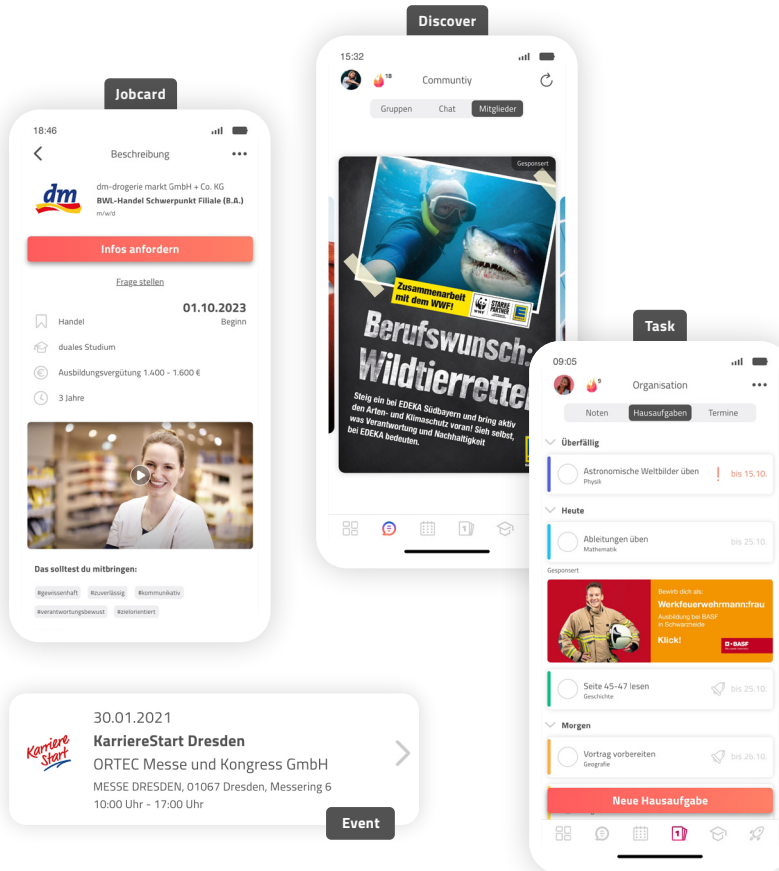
Discover

15:32

18

Communtiy

Gruppen Chat Mitglieder

Gesponsert

Zusammenarbeit mit dem WWF!

STARKE PARTNER

Berufswunsch: Wildtierretter

Steig ein bei EDEKA Südbayern und bring aktiv den Arten- und Klimaschutz voran! Sieh selbst, was Verantwortung und Nachhaltigkeit bei EDEKA bedeuten.

Jobcard

18:46

Beschreibung

dm

dm-drogerie markt GmbH + Co. KG
BWL-Handel Schwerpunkt Filiale (B.A.)
m/w/d

Infos anfordern

Frage stellen

01.10.2023
Beginn

Handel

duales Studium

Ausbildungsvergütung 1.400 - 1.600 €

3 Jahre

Das solltest du mitbringen:

#gewissenhaft #zuverlässig #kommunikativ

#verantwortungsbewusst #zielorientiert

Task

09:05

9

Organisation

Noten Hausaufgaben Termine

Überfällig

Astronomische Weltbilder üben
Physik
bis 15.10.

Heute

Ableitungen üben
Mathematik
bis 25.10.

Gesponsert

Bewirb dich als:
Werkfeuerwehrmann:frau
Ausbildung bei BASF in Schwarzheide
Klick!
BASF

Seite 45-47 lesen
Geschichte
bis 25.10.

Morgen

Vortrag vorbereiten
Geografie
bis 26.10.

Neue Hausaufgabe

Karriere Start

30.01.2021
KarriereStart Dresden
ORTEC Messe und Kongress GmbH
MESSE DRESDEN, 01067 Dresden, Messering 6
10:00 Uhr - 17:00 Uhr

Event